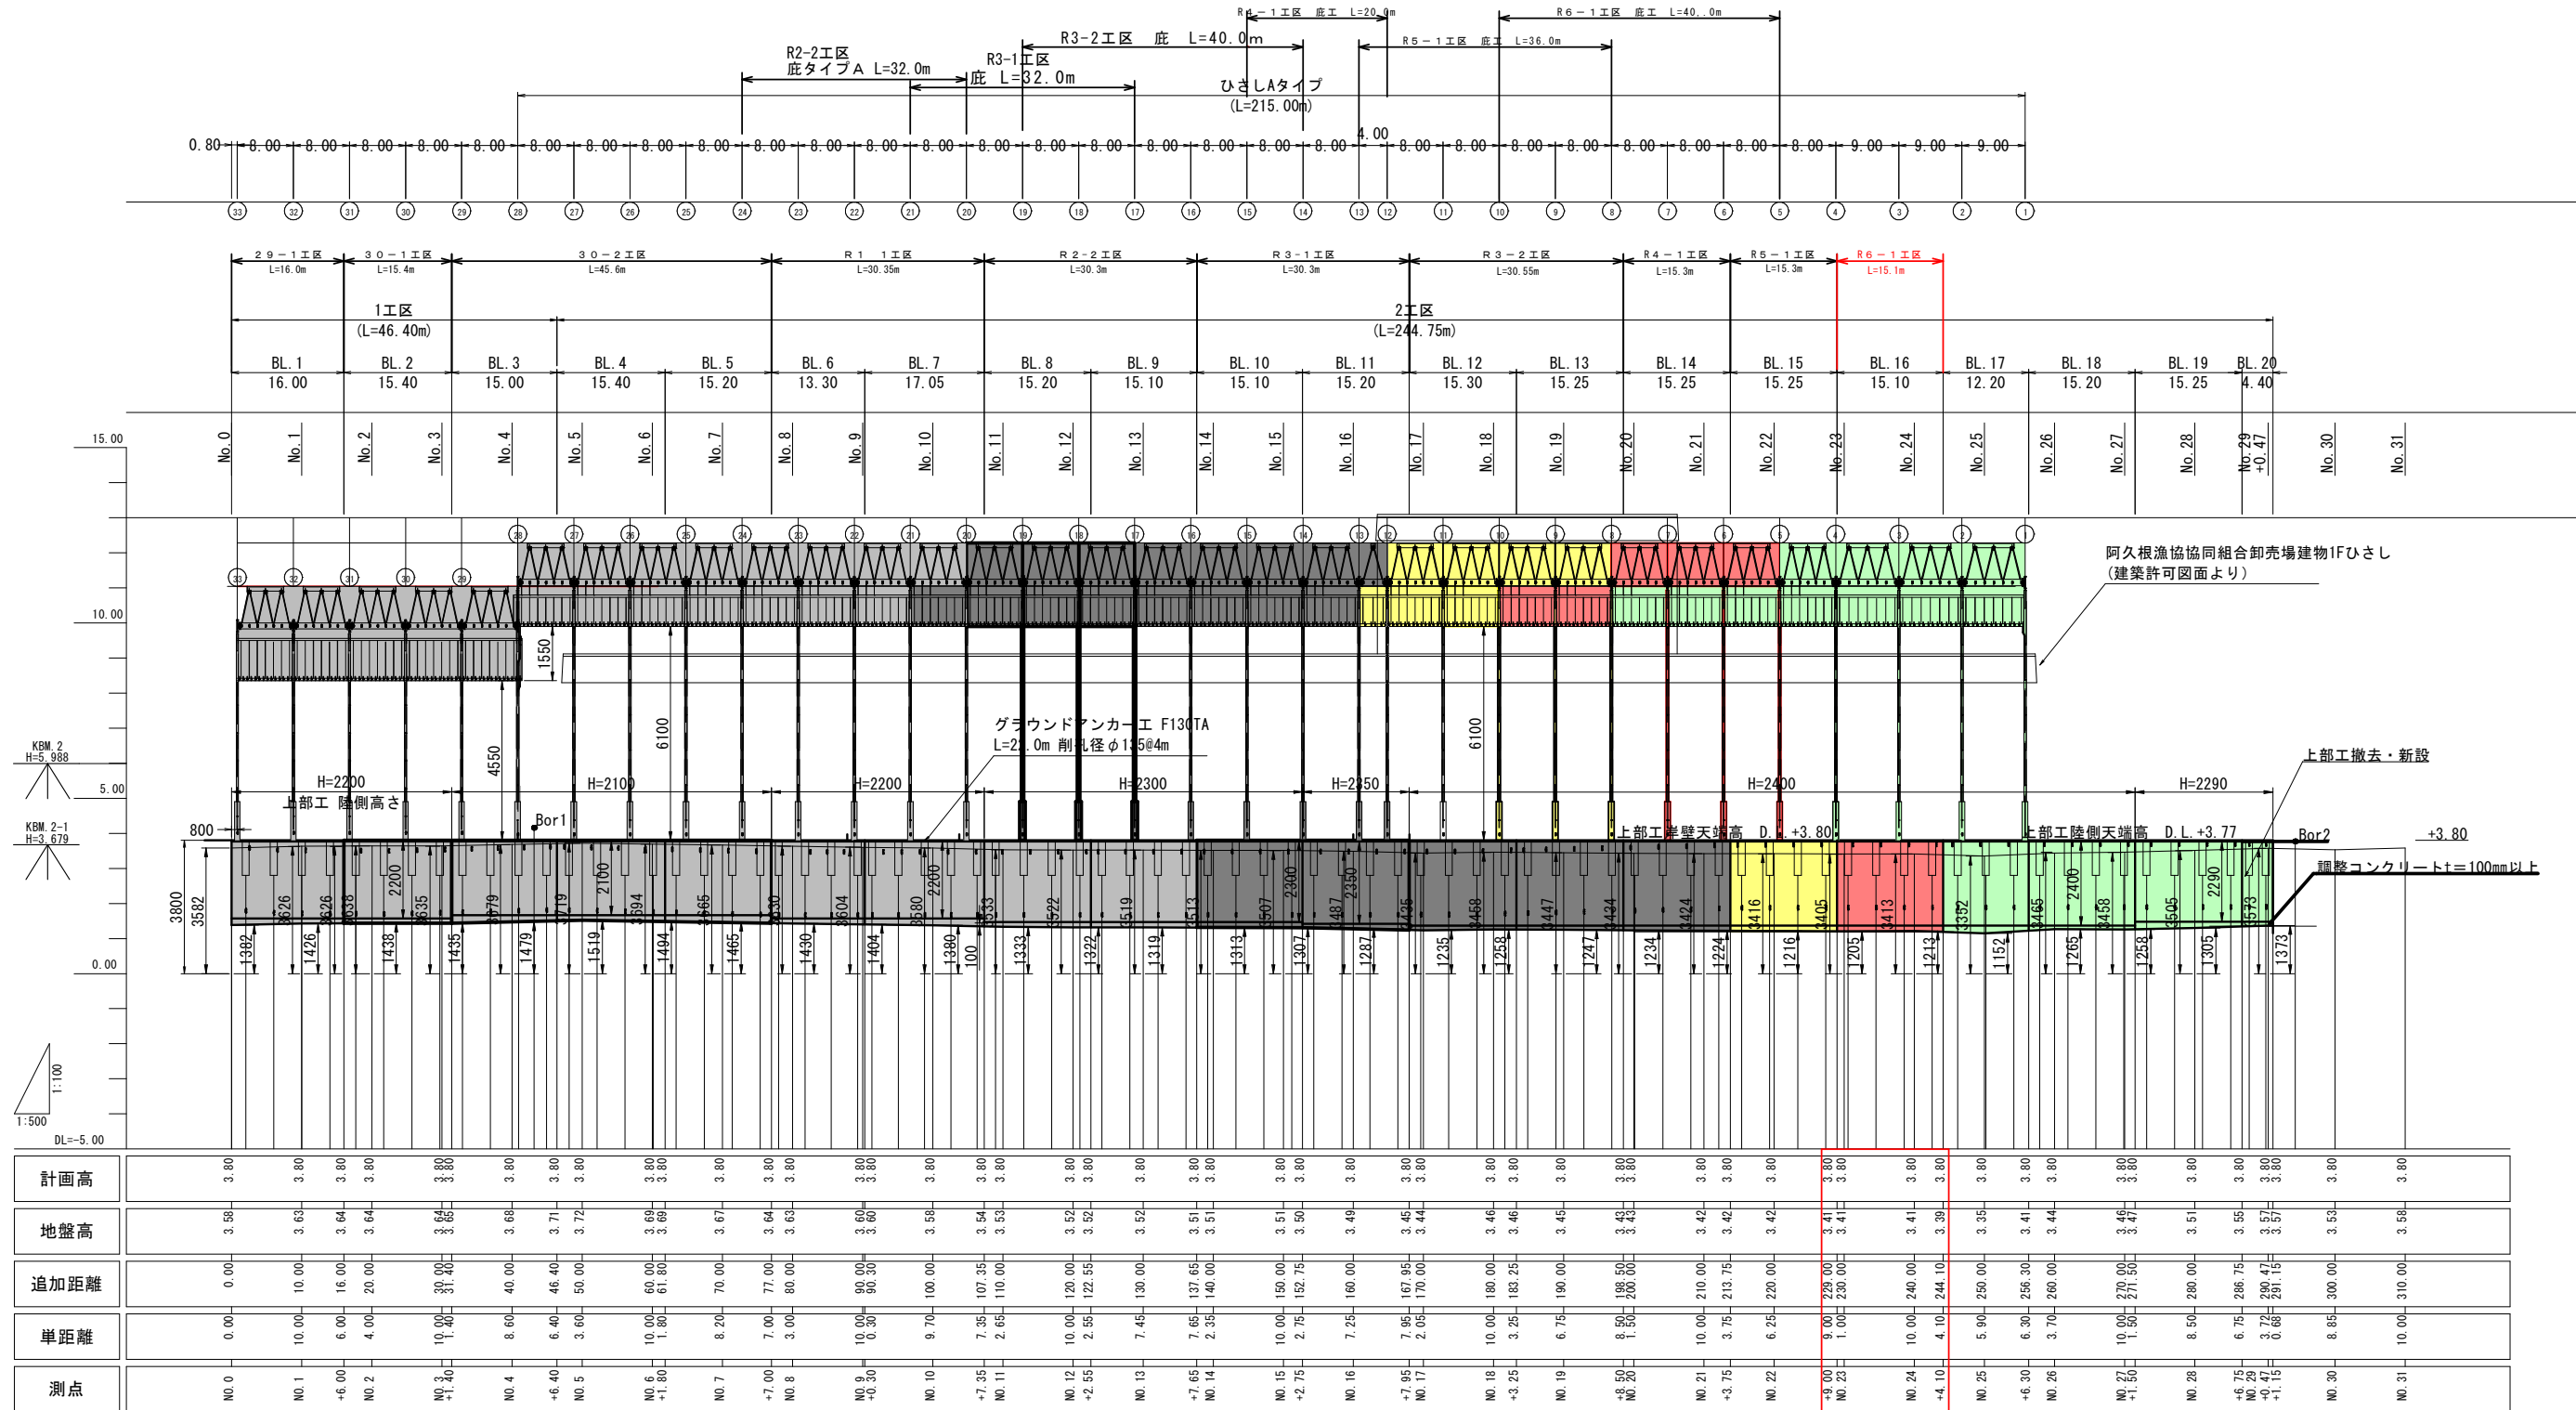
R4－1工区 庇工 L=20.0m
R6－1工区 庇工 L=40.0m
R3-2工区 庇 L=40.0m
R5－1工区 庇工 L=36.0m
R2-2工区
庇タイプA L=32.0m
R3-1工区
庇 L=32.0m
ひさしAタイプ
(L=215.00m)

0.80 8.00 8.00 8.00 8.00 8.00 8.00 8.00 8.00 8.00 8.00 8.00 8.00 8.00 8.00 8.00 8.00 8.00 8.00 8.00 4.00 8.00 8.00 8.00 8.00 8.00 8.00 8.00 8.00 9.00 9.00 9.00

33 32 31 30 29 28 27 26 25 24 23 22 21 20 19 18 17 16 15 14 13 12 11 10 9 8 7 6 5 4 3 2 1

29－1工区 L=16.0m
30－1工区 L=15.4m
30－2工区 L=45.6m
R1 1工区 L=30.35m
R2－2工区 L=30.3m
R3－1工区 L=30.3m
R3－2工区 L=30.55m
R4－1工区 L=15.3m
R5－1工区 L=15.3m
R6－1工区 L=15.1m

1工区
(L=46.40m)
2工区
(L=244.75m)

| BL.1 | BL.2 | BL.3 | BL.4 | BL.5 | BL.6 | BL.7 | BL.8 | BL.9 | BL.10 | BL.11 | BL.12 | BL.13 | BL.14 | BL.15 | BL.16 | BL.17 | BL.18 | BL.19 | BL.20 |
|---|---|---|---|---|---|---|---|---|---|---|---|---|---|---|---|---|---|---|---|
| 16.00 | 15.40 | 15.00 | 15.40 | 15.20 | 13.30 | 17.05 | 15.20 | 15.10 | 15.10 | 15.20 | 15.30 | 15.25 | 15.25 | 15.25 | 15.10 | 12.20 | 15.20 | 15.25 | 4.40 |

15.00
No.0 No.1 No.2 No.3 No.4 No.5 No.6 No.7 No.8 No.9 No.10 No.11 No.12 No.13 No.14 No.15 No.16 No.17 No.18 No.19 No.20 No.21 No.22 No.23 No.24 No.25 No.26 No.27 No.28 No.29 +0.47 No.30 No.31

阿久根漁協協同組合卸売場建物1Fひさし
(建築許可図面より)

10.00
1550
6100
4550
6100
グラウンドアンカー工 F130TA
L=2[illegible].0m 削孔径φ135@4m
KBM.2
H=5.988
5.00
H=2200
上部工 陸側高さ
H=2100
H=2200
H=2300
H=2350
H=2400
H=2290
上部工撤去・新設
KBM.2-1
H=3.679
800
Bor1
上部工岸壁天端高 D.L.+3.80
上部工陸側天端高 D.L.+3.77
Bor2
+3.80
調整コンクリートt=100mm以上
3800 3582 3626 3626 3638 2200 3635 3579 3719 2100 3594 3565 3530 3504 3580 2200 3533 3522 3519 3513 3507 2300 3487 2350 3436 3468 3447 3434 3424 3416 3405 3413 3382 3465 2400 3458 3505 2290 3573
1382 1426 1438 1435 1479 1519 1494 1465 1430 1404 1380 100 1333 1322 1319 1313 1307 1287 1235 1258 1247 1234 1224 1216 1205 1213 1152 1265 1258 1305 1373
0.00
1:100
1:500
DL=-5.00

計画高 3.80 3.80 3.80 3.80 3.80 3.80 3.80 3.80 3.80 3.80 3.80 3.80 3.80 3.80 3.80 3.80 3.80 3.80 3.80 3.80 3.80 3.80 3.80 3.80 3.80 3.80 3.80 3.80 3.80 3.80 3.80 3.80 3.80 3.80 3.80 3.80 3.80 3.80 3.80 3.80 3.80 3.80 3.80 3.80 3.80 3.80 3.80 3.80 3.80 3.80 3.80 3.80
地盤高 3.58 3.63 3.64 3.64 3.64 3.65 3.68 3.71 3.72 3.69 3.69 3.67 3.64 3.63 3.60 3.60 3.58 3.54 3.53 3.52 3.52 3.52 3.51 3.51 3.51 3.50 3.49 3.45 3.44 3.46 3.46 3.45 3.43 3.43 3.42 3.42 3.42 3.41 3.41 3.41 3.39 3.35 3.41 3.44 3.46 3.47 3.51 3.55 3.57 3.57 3.53 3.58
追加距離 0.00 10.00 16.00 20.00 30.00 31.40 40.00 46.40 50.00 60.00 61.80 70.00 77.00 80.00 90.00 90.30 100.00 107.35 110.00 120.00 122.55 130.00 137.65 140.00 150.00 152.75 160.00 167.95 170.00 180.00 183.25 190.00 198.50 200.00 210.00 213.75 220.00 229.00 230.00 240.00 244.10 250.00 256.30 260.00 270.00 271.50 280.00 286.75 290.47 291.15 300.00 310.00
単距離 0.00 10.00 6.00 4.00 10.00 1.40 8.60 6.40 3.60 10.00 1.80 8.20 7.00 3.00 10.00 0.30 9.70 7.35 2.65 10.00 2.55 7.45 7.65 2.35 10.00 2.75 7.25 7.95 2.05 10.00 3.25 6.75 8.50 1.50 10.00 3.75 6.25 9.00 1.00 10.00 4.10 5.90 6.30 3.70 10.00 1.50 8.50 6.75 3.72 0.68 8.85 10.00
測点 NO.0 NO.1 +6.00 NO.2 NO.3 +1.40 NO.4 +6.40 NO.5 NO.6 +1.80 NO.7 +7.00 NO.8 NO.9 +0.30 NO.10 +7.35 NO.11 NO.12 +2.55 NO.13 +7.65 NO.14 NO.15 +2.75 NO.16 +7.95 NO.17 NO.18 +3.25 NO.19 +8.50 NO.20 NO.21 +3.75 NO.22 +9.00 NO.23 NO.24 +4.10 NO.25 +6.30 NO.26 NO.27 +1.50 NO.28 +6.75 NO.29 +0.47 +1.15 NO.30 NO.31